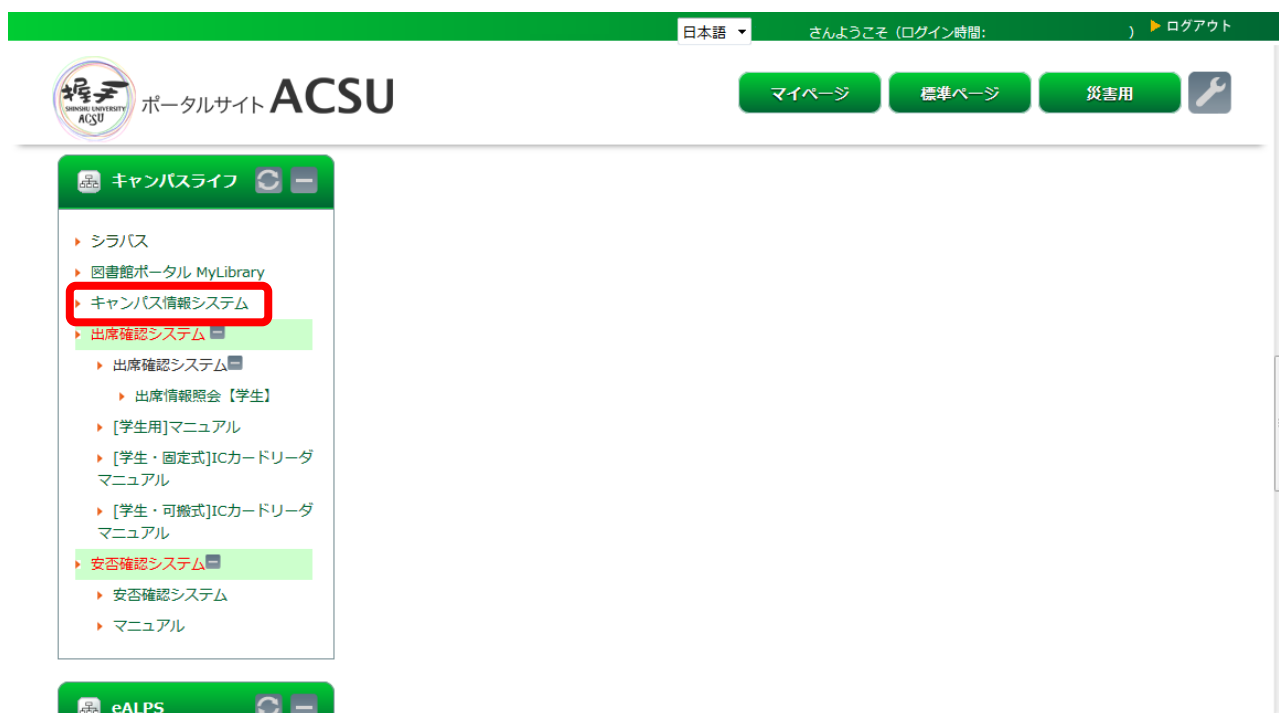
日本語

さんようこそ（ログイン時間:　　　　　　）

ログアウト

SHINSHU UNIVERSITY ACSU

ポータルサイト ACSU

マイページ

標準ページ

災害用

キャンパスライフ

シラバス

図書館ポータル MyLibrary

キャンパス情報システム

出席確認システム

出席確認システム

出席情報照会【学生】

[学生用]マニュアル

[学生・固定式]ICカードリーダマニュアル

[学生・可搬式]ICカードリーダマニュアル

安否確認システム

安否確認システム

マニュアル

eALPS